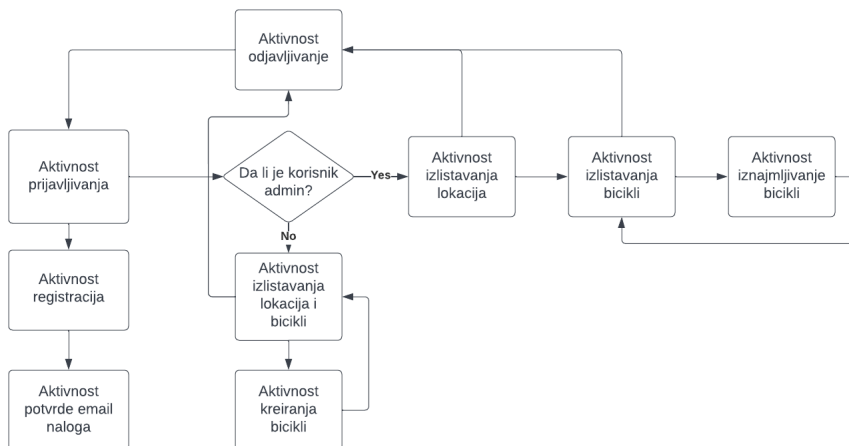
Aktivnost odjavljivanje

Aktivnost prijavljivanja

Da li je korisnik admin?

Yes

No

Aktivnost izlistavanja lokacija

Aktivnost izlistavanja bicikli

Aktivnost iznajmljivanje bicikli

Aktivnost registracija

Aktivnost izlistavanja lokacija i bicikli

Aktivnost potvrde email naloga

Aktivnost kreiranja bicikli